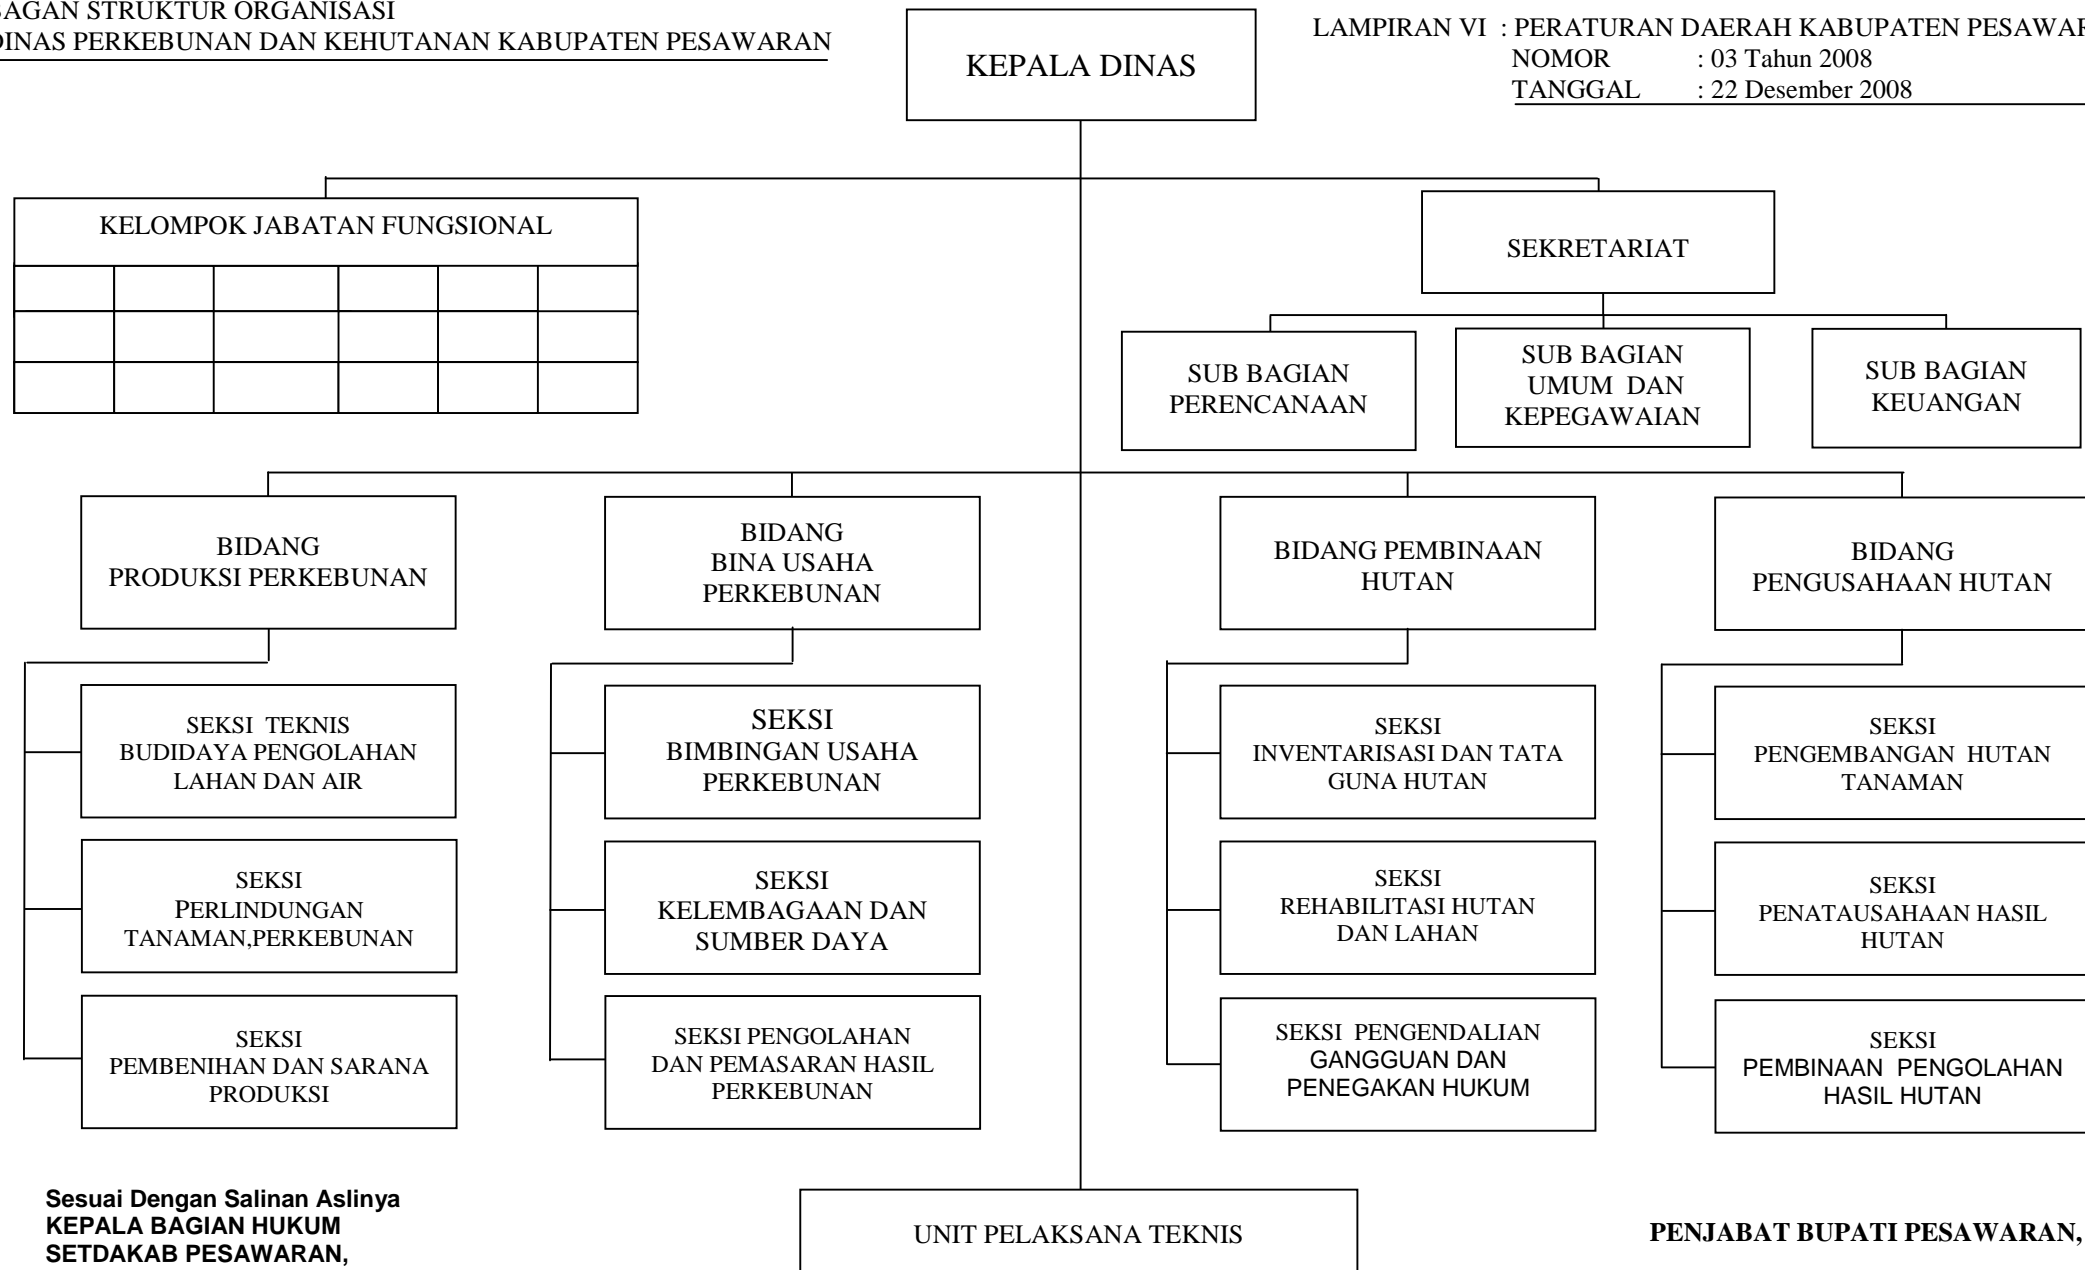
AGAN STRUKTUR ORGANISASI
DINAS PERKEBUNAN DAN KEHUTANAN KABUPATEN PESAWARAN

KEPALA DINAS

LAMPIRAN VI : PERATURAN DAERAH KABUPATEN PESAWAR
NOMOR : 03 Tahun 2008
TANGGAL : 22 Desember 2008

KELOMPOK JABATAN FUNGSIONAL

SEKRETARIAT

SUB BAGIAN PERENCANAAN

SUB BAGIAN UMUM DAN KEPEGAWAIAN

SUB BAGIAN KEUANGAN

BIDANG PRODUKSI PERKEBUNAN

BIDANG BINA USAHA PERKEBUNAN

BIDANG PEMBINAAN HUTAN

BIDANG PENGUSAHAAN HUTAN

SEKSI TEKNIS BUDIDAYA PENGOLAHAN LAHAN DAN AIR

SEKSI PERLINDUNGAN TANAMAN,PERKEBUNAN

SEKSI PEMBENIHAN DAN SARANA PRODUKSI

SEKSI BIMBINGAN USAHA PERKEBUNAN

SEKSI KELEMBAGAAN DAN SUMBER DAYA

SEKSI PENGOLAHAN DAN PEMASARAN HASIL PERKEBUNAN

SEKSI INVENTARISASI DAN TATA GUNA HUTAN

SEKSI REHABILITASI HUTAN DAN LAHAN

SEKSI PENGENDALIAN GANGGUAN DAN PENEGAKAN HUKUM

SEKSI PENGEMBANGAN HUTAN TANAMAN

SEKSI PENATAUSAHAAN HASIL HUTAN

SEKSI PEMBINAAN PENGOLAHAN HASIL HUTAN

Sesuai Dengan Salinan Aslinya
KEPALA BAGIAN HUKUM
SETDAKAB PESAWARAN,

UNIT PELAKSANA TEKNIS

PENJABAT BUPATI PESAWARAN,